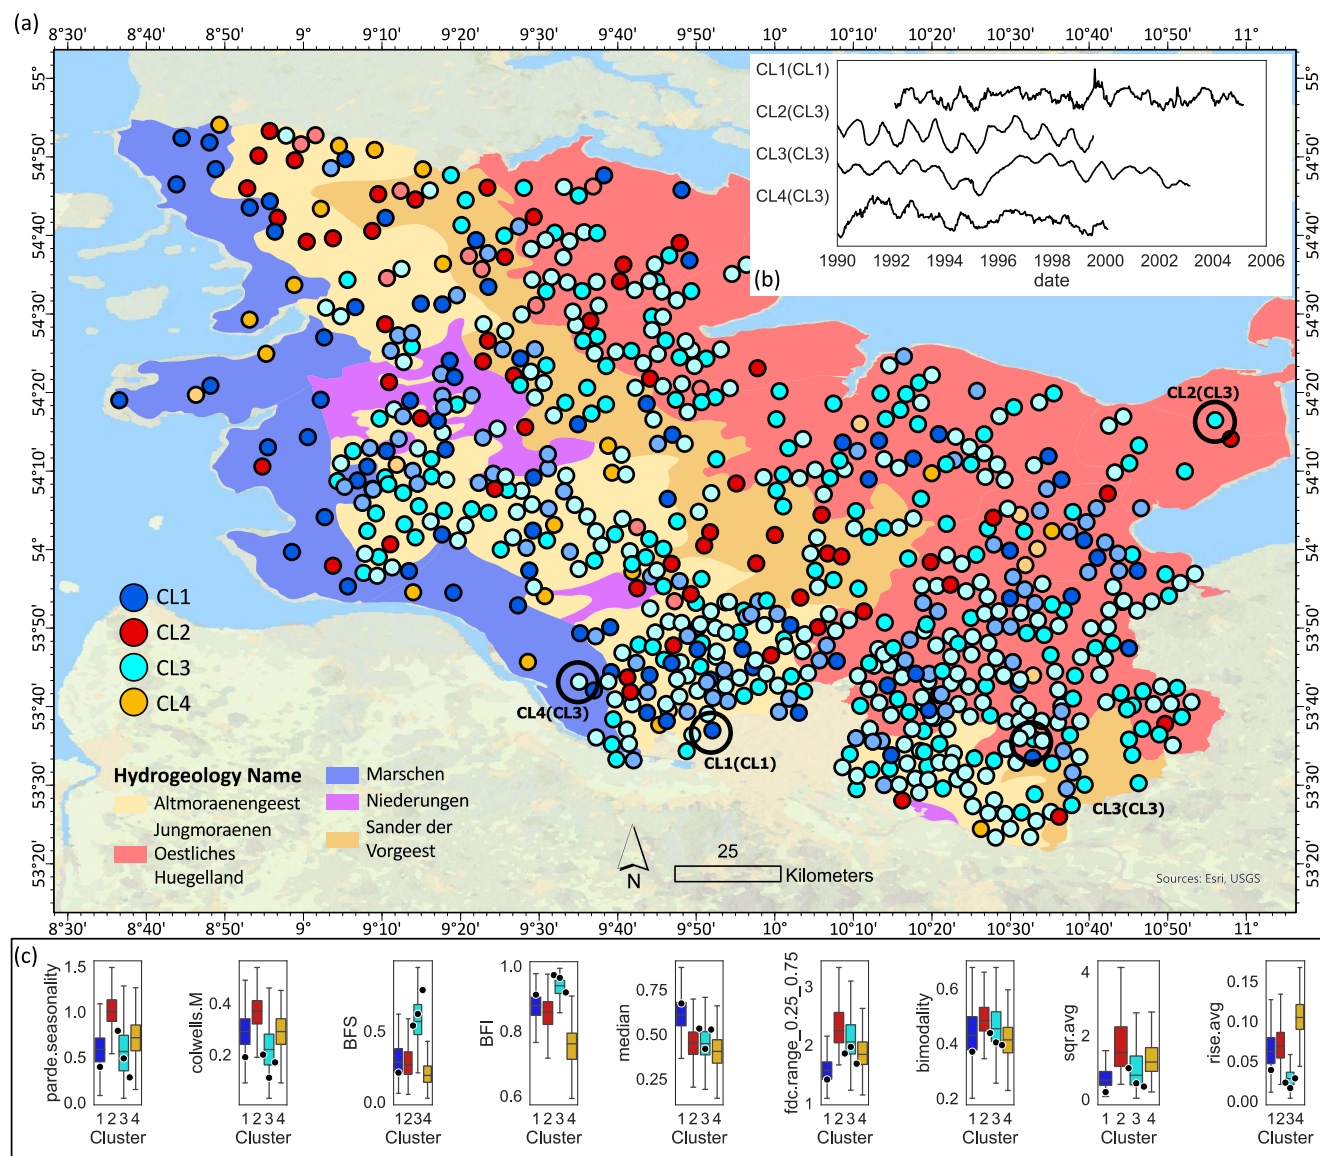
(a)

8°30' 8°40' 8°50' 9° 9°10' 9°20' 9°30' 9°40' 9°50' 10° 10°10' 10°20' 10°30' 10°40' 10°50' 11°

55° 54°50' 54°40' 54°30' 54°20' 54°10' 54° 53°50' 53°40' 53°30' 53°20'

CL1(CL1)
CL2(CL3)
CL3(CL3)
CL4(CL3)
1990 1992 1994 1996 1998 2000 2002 2004 2006
date
(b)

CL2(CL3)
CL4(CL3)
CL1(CL1)
CL3(CL3)

CL1
CL2
CL3
CL4

Hydrogeology Name
Altmoraenengeest
Jungmoraenen Oestliches Huegelland
Marschen
Niederungen
Sander der Vorgeest

25
Kilometers
N
Sources: Esri, USGS

(c)

| parde.seasonality | colwells.M | BFS | BFI | median | fdc.range_0.25_0.75 | bimodality | sqr.avg | rise.avg |
|---|---|---|---|---|---|---|---|---|
| 0.0 0.5 1.0 1.5 | 0.2 0.3 0.4 | 0.0 0.5 1.0 | 0.6 0.8 1.0 | 0.25 0.50 0.75 | 1 2 3 | 0.2 0.4 0.6 | 0 2 4 | 0.00 0.05 0.10 0.15 |
| 1 2 3 4 Cluster | 1 2 3 4 Cluster | 1234 Cluster | 1 2 3 4 Cluster | 1 2 3 4 Cluster | 1 2 3 4 Cluster | 1 2 3 4 Cluster | 1 2 3 4 Cluster | 1234 Cluster |